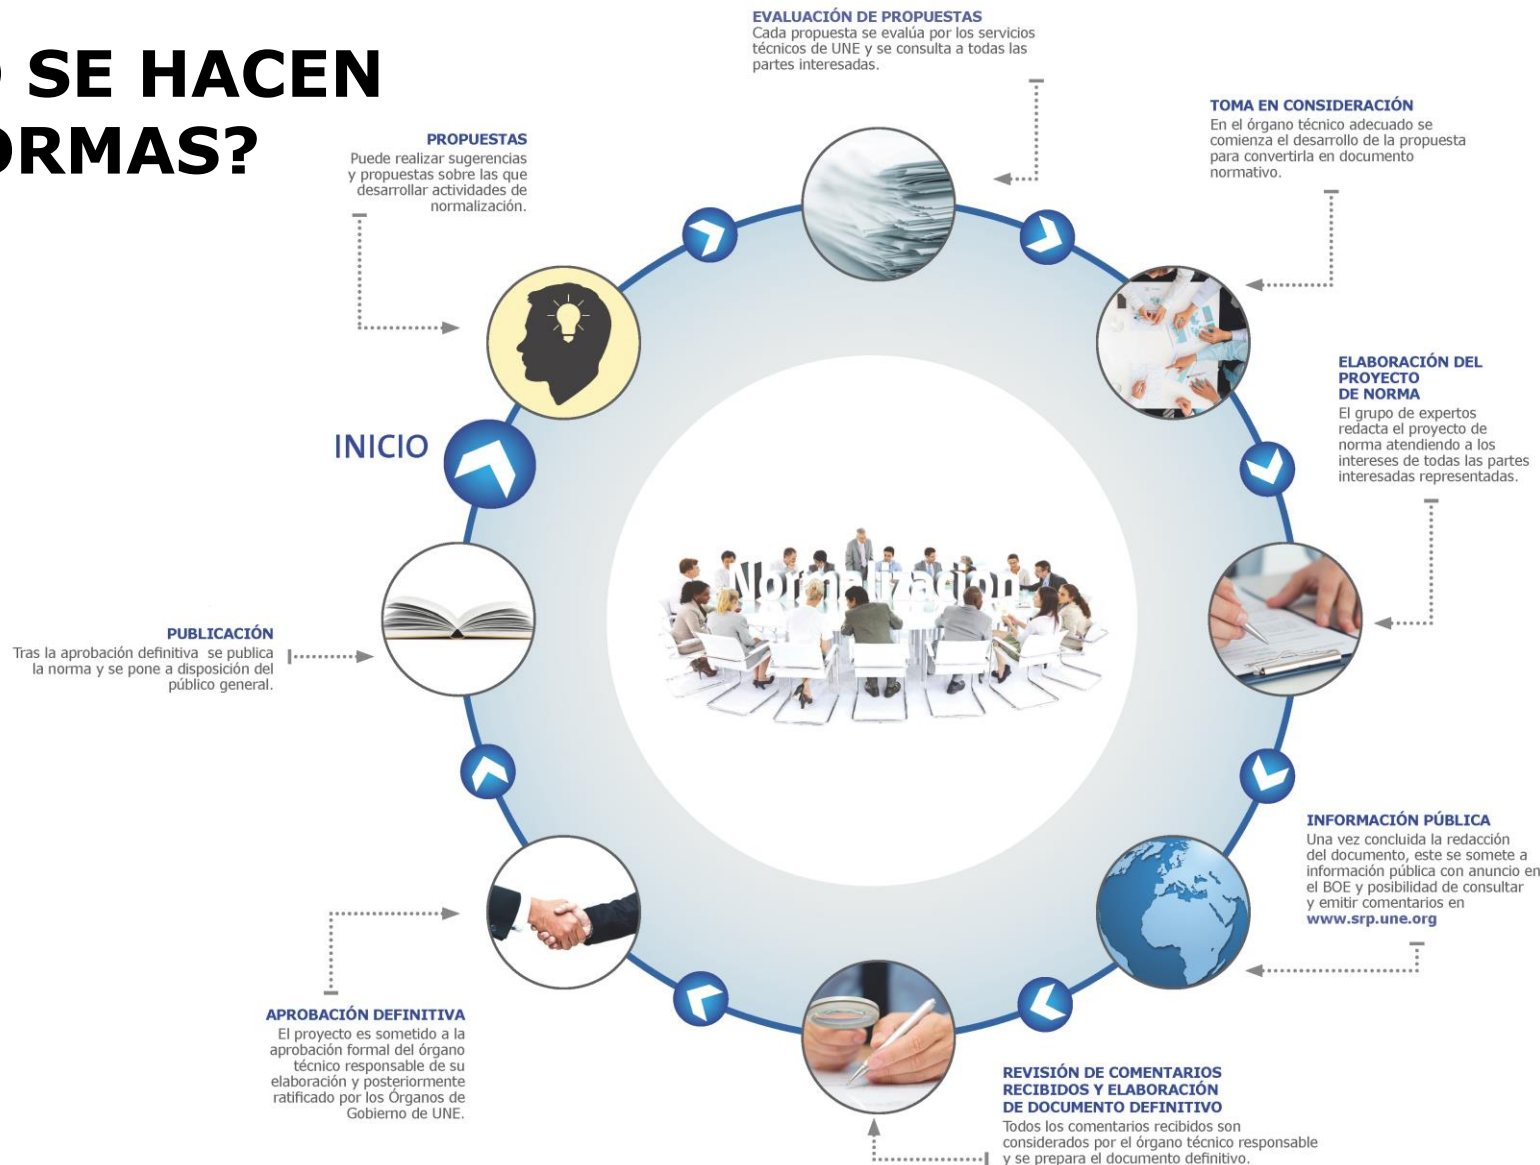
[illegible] SE HACEN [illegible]ORMAS?

PROPUESTAS
Puede realizar sugerencias y propuestas sobre las que desarrollar actividades de normalización.

EVALUACIÓN DE PROPUESTAS
Cada propuesta se evalúa por los servicios técnicos de UNE y se consulta a todas las partes interesadas.

TOMA EN CONSIDERACIÓN
En el órgano técnico adecuado se comienza el desarrollo de la propuesta para convertirla en documento normativo.

ELABORACIÓN DEL PROYECTO DE NORMA
El grupo de expertos redacta el proyecto de norma atendiendo a los intereses de todas las partes interesadas representadas.

INFORMACIÓN PÚBLICA
Una vez concluida la redacción del documento, este se somete a información pública con anuncio en el BOE y posibilidad de consultar y emitir comentarios en www.srp.une.org

REVISIÓN DE COMENTARIOS RECIBIDOS Y ELABORACIÓN DE DOCUMENTO DEFINITIVO
Todos los comentarios recibidos son considerados por el órgano técnico responsable y se prepara el documento definitivo.

APROBACIÓN DEFINITIVA
El proyecto es sometido a la aprobación formal del órgano técnico responsable de su elaboración y posteriormente ratificado por los Órganos de Gobierno de UNE.

PUBLICACIÓN
Tras la aprobación definitiva se publica la norma y se pone a disposición del público general.

INICIO

Normalización